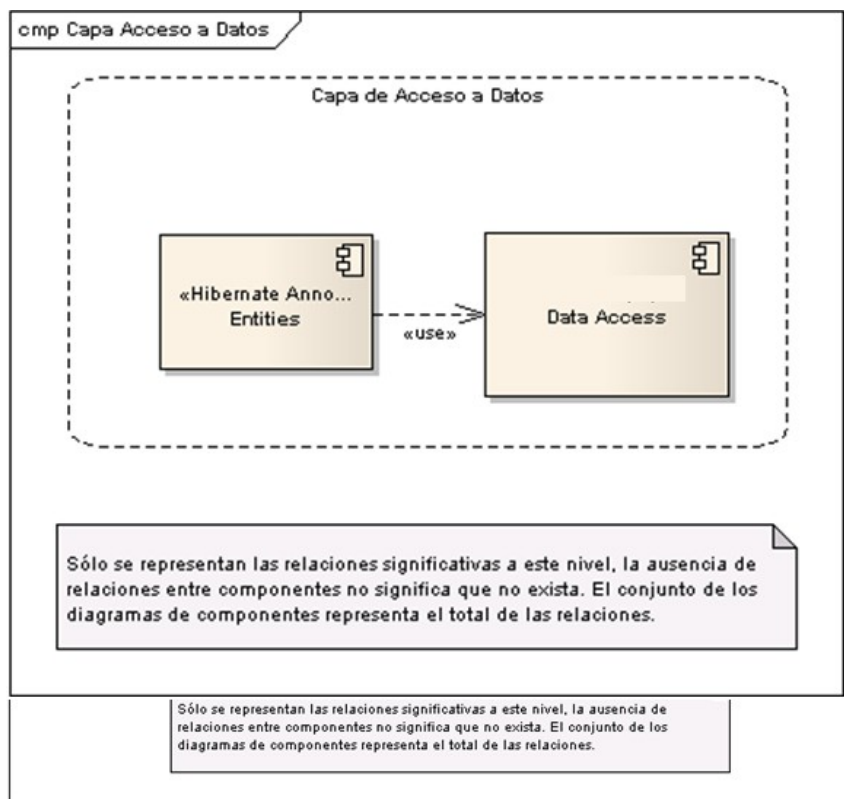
cmp Capa Acceso a Datos

Capa de Acceso a Datos

«Hibernate Anno... Entities

«use»

Data Access

Sólo se representan las relaciones significativas a este nivel, la ausencia de relaciones entre componentes no significa que no exista. El conjunto de los diagramas de componentes representa el total de las relaciones.

Sólo se representan las relaciones significativas a este nivel, la ausencia de relaciones entre componentes no significa que no exista. El conjunto de los diagramas de componentes representa el total de las relaciones.